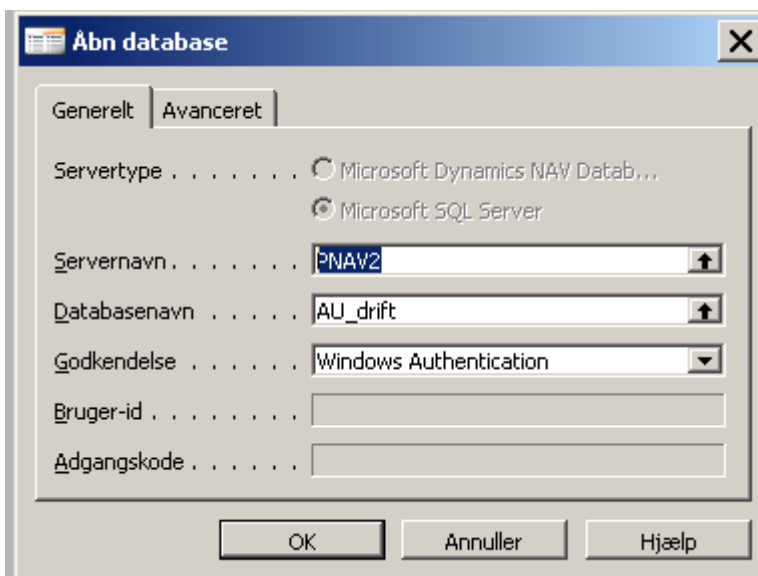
Åbn database

Generelt | Avanceret

Servertype . . . . . . . Microsoft Dynamics NAV Datab...

Microsoft SQL Server

Servernavn . . . . . . . PNAV2

Databasenavn . . . . . AU_drift

Godkendelse . . . . . . Windows Authentication

Bruger-id . . . . . . . .

Adgangskode . . . . . .

OK | Annuller | Hjælp